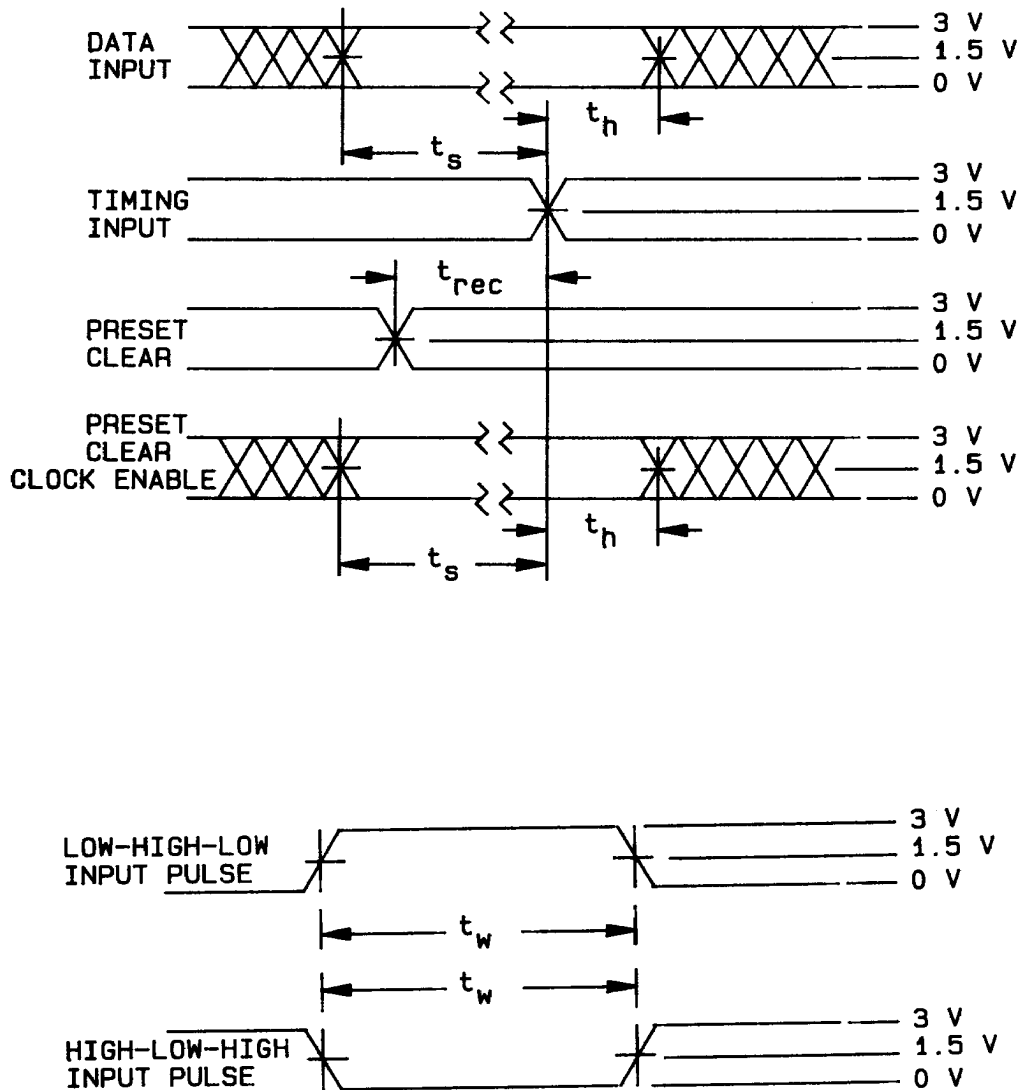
DATA INPUT

3 V
1.5 V
0 V

$t_h$

$t_s$

TIMING INPUT

3 V
1.5 V
0 V

$t_{rec}$

PRESET CLEAR

3 V
1.5 V
0 V

PRESET CLEAR CLOCK ENABLE

3 V
1.5 V
0 V

$t_h$

$t_s$

LOW-HIGH-LOW INPUT PULSE

3 V
1.5 V
0 V

$t_w$

$t_w$

HIGH-LOW-HIGH INPUT PULSE

3 V
1.5 V
0 V